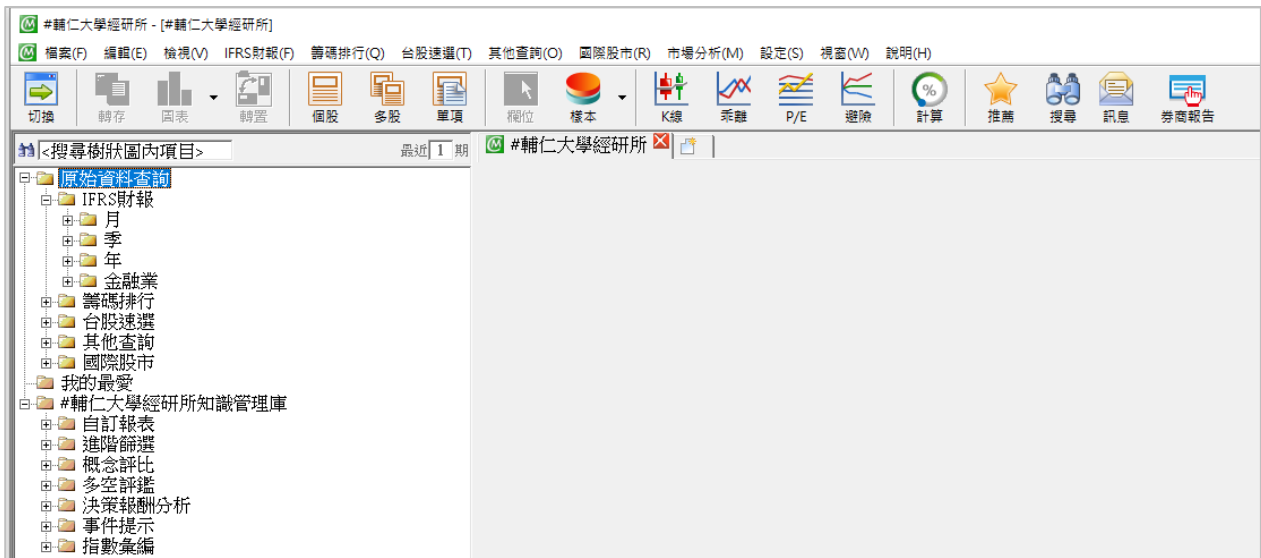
#輔仁大學經研所 - [#輔仁大學經研所]

檔案(F) 編輯(E) 檢視(V) IFRS財報(F) 籌碼排行(Q) 台股速選(T) 其他查詢(O) 國際股市(R) 市場分析(M) 設定(S) 視窗(W) 說明(H)

切換 轉存 圖表 轉置 個股 多股 單項 欄位 樣本 K線 乖離 P/E 避險 計算 推薦 搜尋 訊息 券商報告

<搜尋樹狀圖內項目> 最近 1 期

#輔仁大學經研所

原始資料查詢
IFRS財報
月
季
年
金融業
籌碼排行
台股速選
其他查詢
國際股市
我的最愛
#輔仁大學經研所知識管理庫
自訂報表
進階篩選
概念評比
多空評鑑
決策報酬分析
事件提示
指數彙編